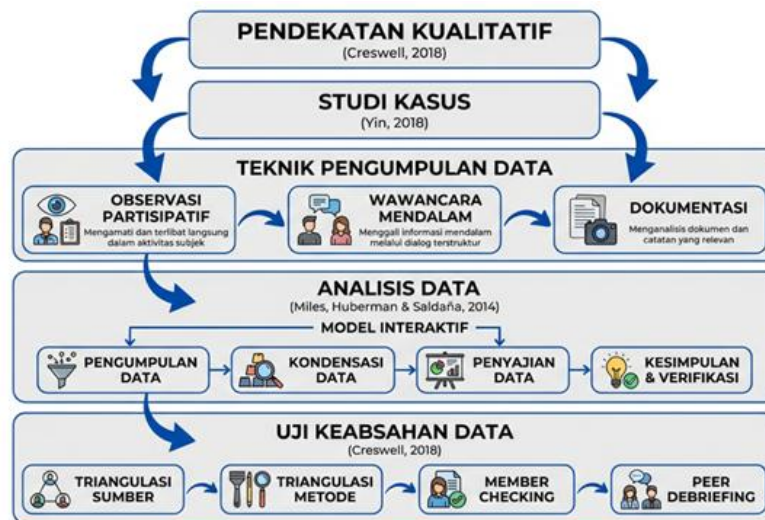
PENDEKATAN KUALITATIF
(Creswell, 2018)

STUDI KASUS
(Yin, 2018)

TEKNIK PENGUMPULAN DATA

OBSERVASI PARTISIPATIF
Mengamati dan terlibat langsung dalam aktivitas subjek

WAWANCARA MENDALAM
Menggali informasi mendalam melalui dialog terstruktur

DOKUMENTASI
Menganalisis dokumen dan catatan yang relevan

ANALISIS DATA
(Miles, Huberman & Saldaña, 2014)

MODEL INTERAKTIF

PENGUMPULAN DATA

KONDENSASI DATA

PENYAJIAN DATA

KESIMPULAN & VERIFIKASI

UJI KEABSAHAN DATA
(Creswell, 2018)

TRIANGULASI SUMBER

TRIANGULASI METODE

MEMBER CHECKING

PEER DEBRIEFING